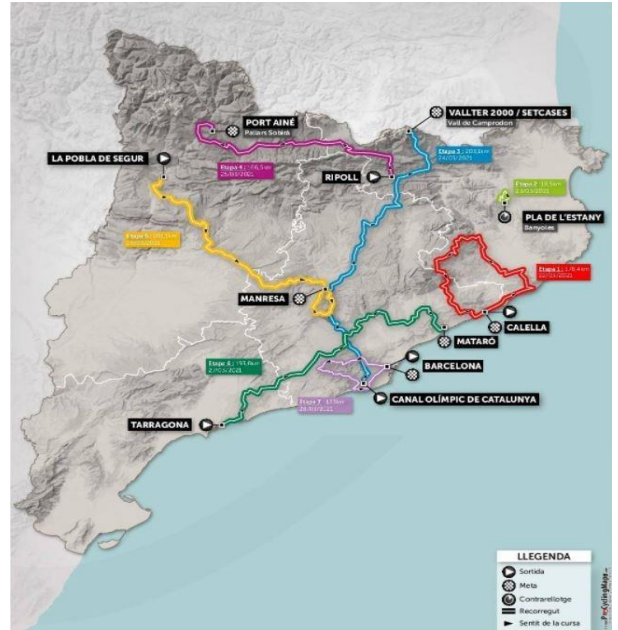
PORT AINÉ
Pallars Sobirà

VALLTER 2000 / SETCASES
Vall de Camprodon

LA POBLA DE SEGUR

Etapa 4 · 166,5 km
25/03/2021

Etapa 3 · 203,1 km
24/03/2021

RIPOLL

Etapa 2 · 18,5 km
23/03/2021

PLA DE L'ESTANY
Banyoles

Etapa 5 · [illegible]
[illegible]

Etapa 1 · 178,4 km
22/03/2021

MANRESA

CALELLA

MATARÓ

BARCELONA

Etapa 6 · 193,8 km
27/03/2021

CANAL OLÍMPIC DE CATALUNYA

TARRAGONA

Etapa 7 · 133 km
28/03/2021

LLEGENDA
Sortida
Meta
Contrarellotge
Recorregut
Sentit de la cursa

ProCyclingMaps